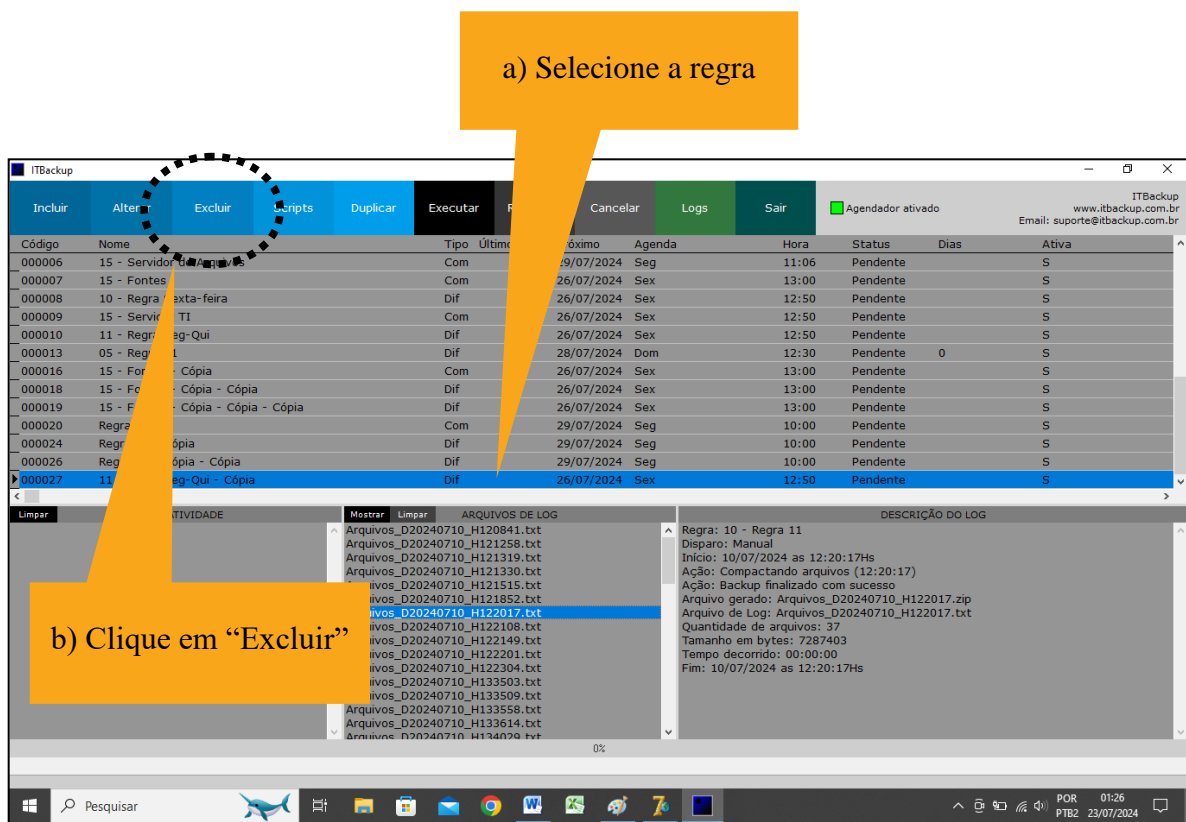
a) Selecione a regra

ITBackup

Incluir | Alter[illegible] | Excluir | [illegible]cripts | Duplicar | Executar | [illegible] | Cancelar | Logs | Sair

Agendador ativado

ITBackup
www.itbackup.com.br
Email: suporte@itbackup.com.br

| Código | Nome | Tipo | Último | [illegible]óximo | Agenda | Hora | Status | Dias | Ativa |
|---|---|---|---|---|---|---|---|---|---|
| 000006 | 15 - Servidor d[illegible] | Com | | 29/07/2024 | Seg | 11:06 | Pendente | | S |
| 000007 | 15 - Fontes | Com | | 26/07/2024 | Sex | 13:00 | Pendente | | S |
| 000008 | 10 - Regra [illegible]exta-feira | Dif | | 26/07/2024 | Sex | 12:50 | Pendente | | S |
| 000009 | 15 - Servi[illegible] TI | Com | | 26/07/2024 | Sex | 12:50 | Pendente | | S |
| 000010 | 11 - Regr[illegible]eg-Qui | Dif | | 26/07/2024 | Sex | 12:50 | Pendente | | S |
| 000013 | 05 - Reg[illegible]1 | Dif | | 28/07/2024 | Dom | 12:30 | Pendente | 0 | S |
| 000016 | 15 - Fo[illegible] - Cópia | Com | | 26/07/2024 | Sex | 13:00 | Pendente | | S |
| 000018 | 15 - Fo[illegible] - Cópia - Cópia | Dif | | 26/07/2024 | Sex | 13:00 | Pendente | | S |
| 000019 | 15 - F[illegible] - Cópia - Cópia - Cópia | Dif | | 26/07/2024 | Sex | 13:00 | Pendente | | S |
| 000020 | Regra | Com | | 29/07/2024 | Seg | 10:00 | Pendente | | S |
| 000024 | Regr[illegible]ópia | Dif | | 29/07/2024 | Seg | 10:00 | Pendente | | S |
| 000026 | Reg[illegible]ópia - Cópia | Dif | | 29/07/2024 | Seg | 10:00 | Pendente | | S |
| 000027 | 11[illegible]eg-Qui - Cópia | Dif | | 26/07/2024 | Sex | 12:50 | Pendente | | S |

Limpar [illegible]TIVIDADE

Mostrar Limpar ARQUIVOS DE LOG
Arquivos_D20240710_H120841.txt
Arquivos_D20240710_H121258.txt
Arquivos_D20240710_H121319.txt
Arquivos_D20240710_H121330.txt
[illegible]ivos_D20240710_H121515.txt
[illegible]ivos_D20240710_H121852.txt
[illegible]ivos_D20240710_H122017.txt
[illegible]ivos_D20240710_H122108.txt
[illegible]ivos_D20240710_H122149.txt
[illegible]ivos_D20240710_H122201.txt
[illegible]ivos_D20240710_H122304.txt
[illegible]ivos_D20240710_H133503.txt
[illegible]ivos_D20240710_H133509.txt
Arquivos_D20240710_H133558.txt
Arquivos_D20240710_H133614.txt
Arquivos_D20240710_H134029.txt

DESCRIÇÃO DO LOG
Regra: 10 - Regra 11
Disparo: Manual
Início: 10/07/2024 as 12:20:17Hs
Ação: Compactando arquivos (12:20:17)
Ação: Backup finalizado com sucesso
Arquivo gerado: Arquivos_D20240710_H122017.zip
Arquivo de Log: Arquivos_D20240710_H122017.txt
Quantidade de arquivos: 37
Tamanho em bytes: 7287403
Tempo decorrido: 00:00:00
Fim: 10/07/2024 as 12:20:17Hs

b) Clique em “Excluir”

0%

Pesquisar

POR PTB2 01:26 23/07/2024